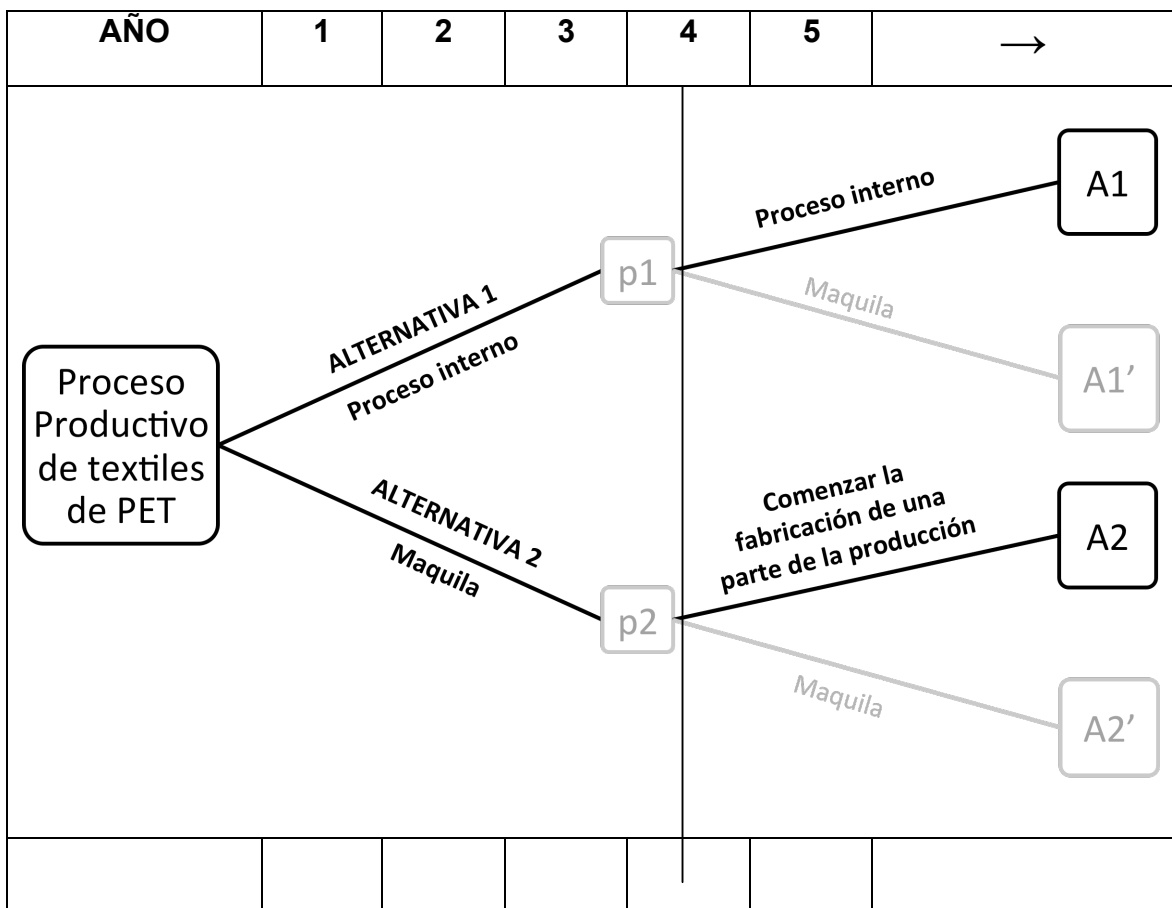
| AÑO | 1 | 2 | 3 | 4 | 5 | → |
|---|---|---|---|---|---|---|

Proceso Productivo de textiles de PET

ALTERNATIVA 1
Proceso interno

ALTERNATIVA 2
Maquila

p1

p2

Proceso interno

Maquila

Comenzar la fabricación de una parte de la producción

Maquila

A1

A1'

A2

A2'